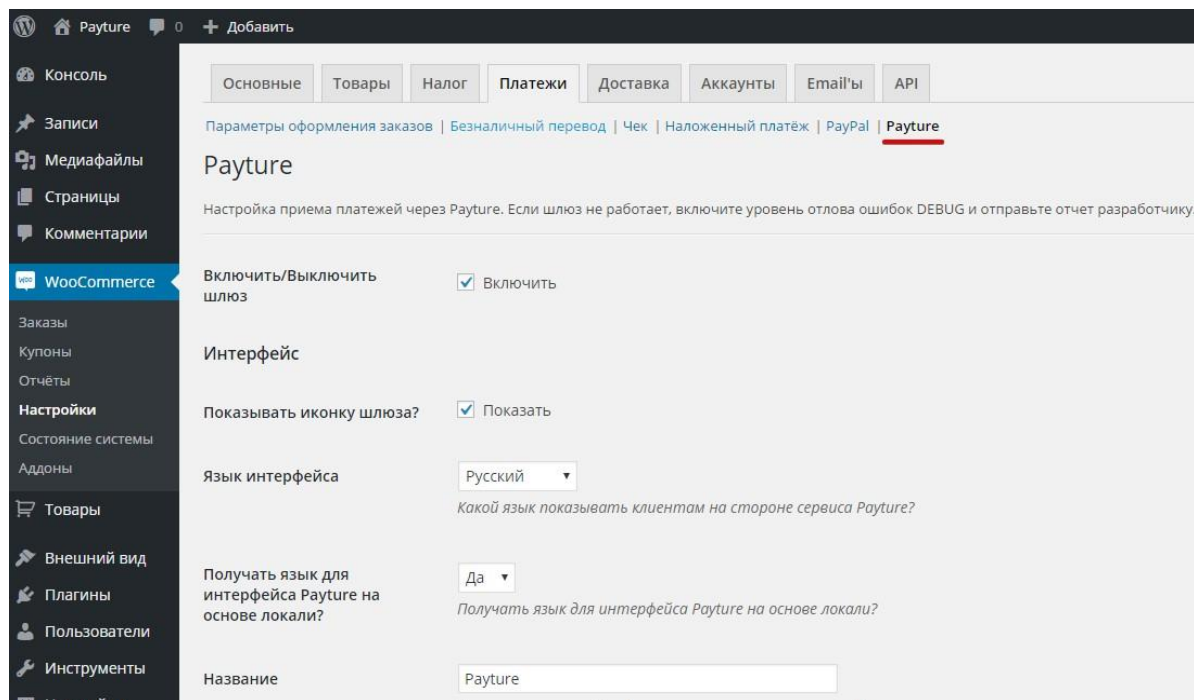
Payture 0 + Добавить

Консоль
Записи
Медиафайлы
Страницы
Комментарии
WooCommerce
Заказы
Купоны
Отчёты
Настройки
Состояние системы
Аддоны
Товары
Внешний вид
Плагины
Пользователи
Инструменты

Основные | Товары | Налог | Платежи | Доставка | Аккаунты | Email'ы | API

Параметры оформления заказов | Безналичный перевод | Чек | Наложенный платёж | PayPal | Payture

Payture

Настройка приема платежей через Payture. Если шлюз не работает, включите уровень отлова ошибок DEBUG и отправьте отчет разработчику

Включить/Выключить шлюз — Включить

Интерфейс

Показывать иконку шлюза? — Показать

Язык интерфейса — Русский
Какой язык показывать клиентам на стороне сервиса Payture?

Получать язык для интерфейса Payture на основе локали? — Да
Получать язык для интерфейса Payture на основе локали?

Название — Payture